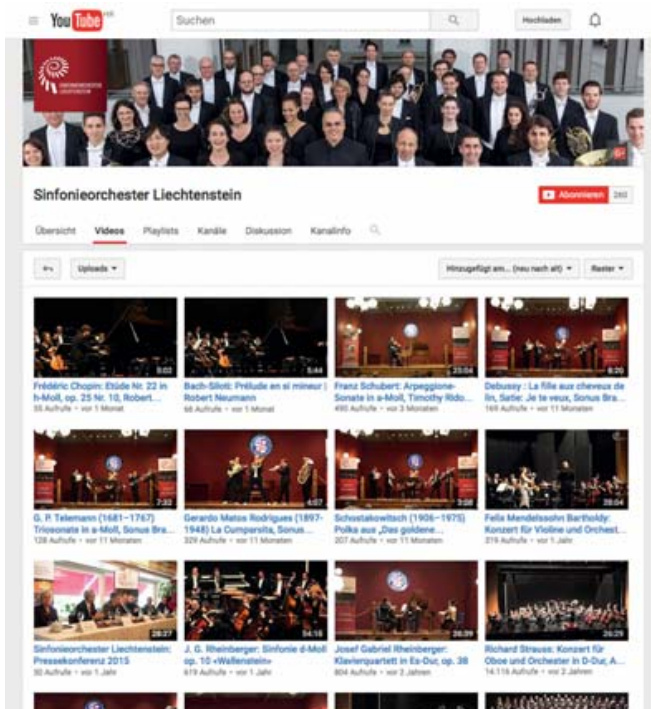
YouTube CH

Suchen

Hochladen

SINFONIEORCHESTER LIECHTENSTEIN

Sinfonieorchester Liechtenstein

Abonnieren 260

Übersicht Videos Playlists Kanäle Diskussion Kanalinfo

Uploads ▾

Hinzugefügt am... (neu nach alt) ▾

Raster ▾

5:03
Frédéric Chopin: Etüde Nr. 22 in h-Moll, op. 25 Nr. 10, Robert...
55 Aufrufe • vor 1 Monat

5:44
Bach-Siloti: Prélude en si mineur | Robert Neumann
66 Aufrufe • vor 1 Monat

23:04
Franz Schubert: Arpeggione-Sonate in a-Moll, Timothy Rido...
490 Aufrufe • vor 3 Monaten

8:20
Debussy : La fille aux cheveux de lin, Satie: Je te veux, Sonus Bra...
165 Aufrufe • vor 11 Monaten

7:32
G. P. Telemann (1681–1767) Triosonate in a-Moll, Sonus Bra...
128 Aufrufe • vor 11 Monaten

4:07
Gerardo Matos Rodrigues (1897-1948) La Cumparsita, Sonus...
329 Aufrufe • vor 11 Monaten

3:08
Schostakowitsch (1906–1975) Polka aus „Das goldene...
207 Aufrufe • vor 11 Monaten

28:04
Felix Mendelssohn Bartholdy: Konzert für Violine und Orchest...
219 Aufrufe • vor 1 Jahr

28:27
Sinfonieorchester Liechtenstein: Pressekonferenz 2015
30 Aufrufe • vor 1 Jahr

54:16
J. G. Rheinberger: Sinfonie d-Moll op. 10 «Wallenstein»
619 Aufrufe • vor 1 Jahr

26:39
Josef Gabriel Rheinberger: Klavierquartett in Es-Dur, op. 38
804 Aufrufe • vor 2 Jahren

26:25
Richard Strauss: Konzert für Oboe und Orchester in D-Dur, A...
14.116 Aufrufe • vor 2 Jahren